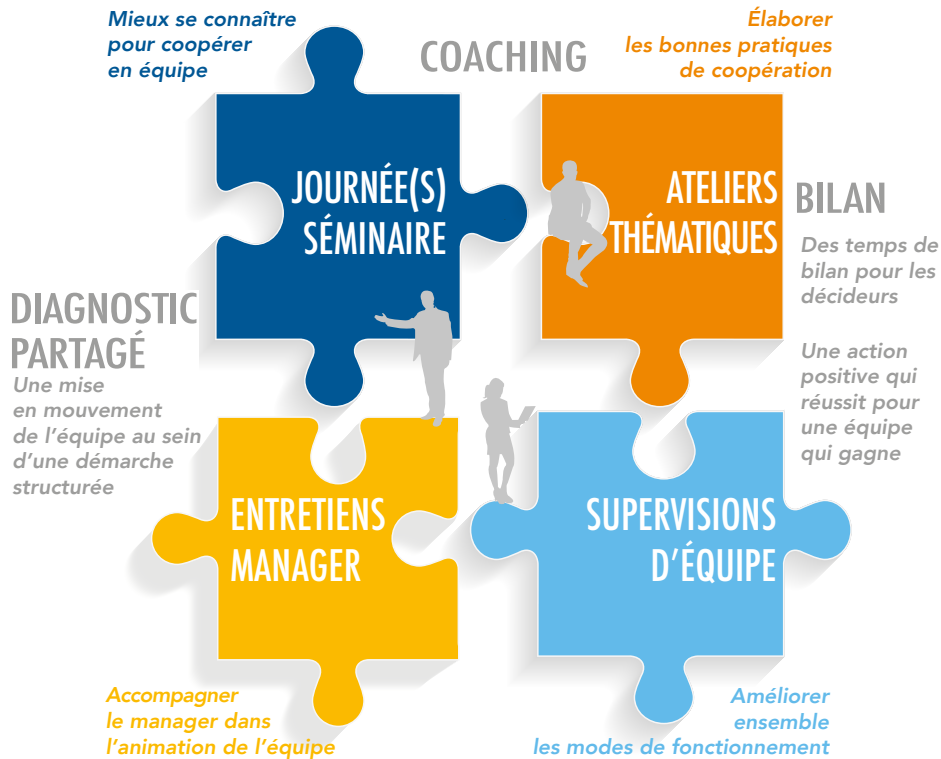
Mieux se connaître pour coopérer en équipe

COACHING

Élaborer les bonnes pratiques de coopération

JOURNÉE(S) SÉMINAIRE

ATELIERS THÉMATIQUES

BILAN

Des temps de bilan pour les décideurs

DIAGNOSTIC PARTAGÉ

Une mise en mouvement de l'équipe au sein d'une démarche structurée

Une action positive qui réussit pour une équipe qui gagne

ENTRETIENS MANAGER

SUPERVISIONS D'ÉQUIPE

Accompagner le manager dans l'animation de l'équipe

Améliorer ensemble les modes de fonctionnement